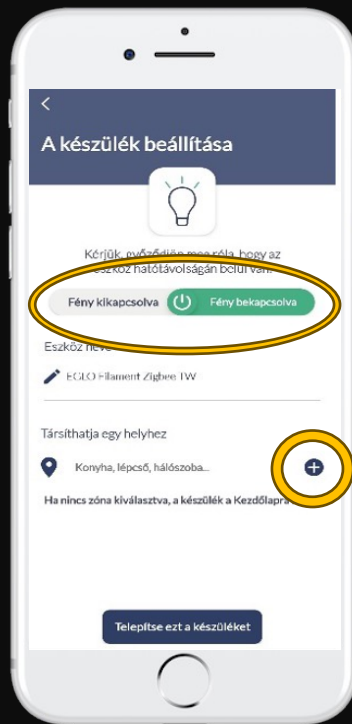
<
A készülék beállítása

Kérjük, győződjön meg róla, hogy az eszköz hatótávolságán belül van.

Fény kikapcsolva
Fény bekapcsolva

Eszköz neve

EGLO Filament Zigbee TW

Társíthatja egy helyhez

Konyha, lépcső, hálószoba...

Ha nincs zóna kiválasztva, a készülék a Kezdőlapra

Telepítse ezt a készüléket